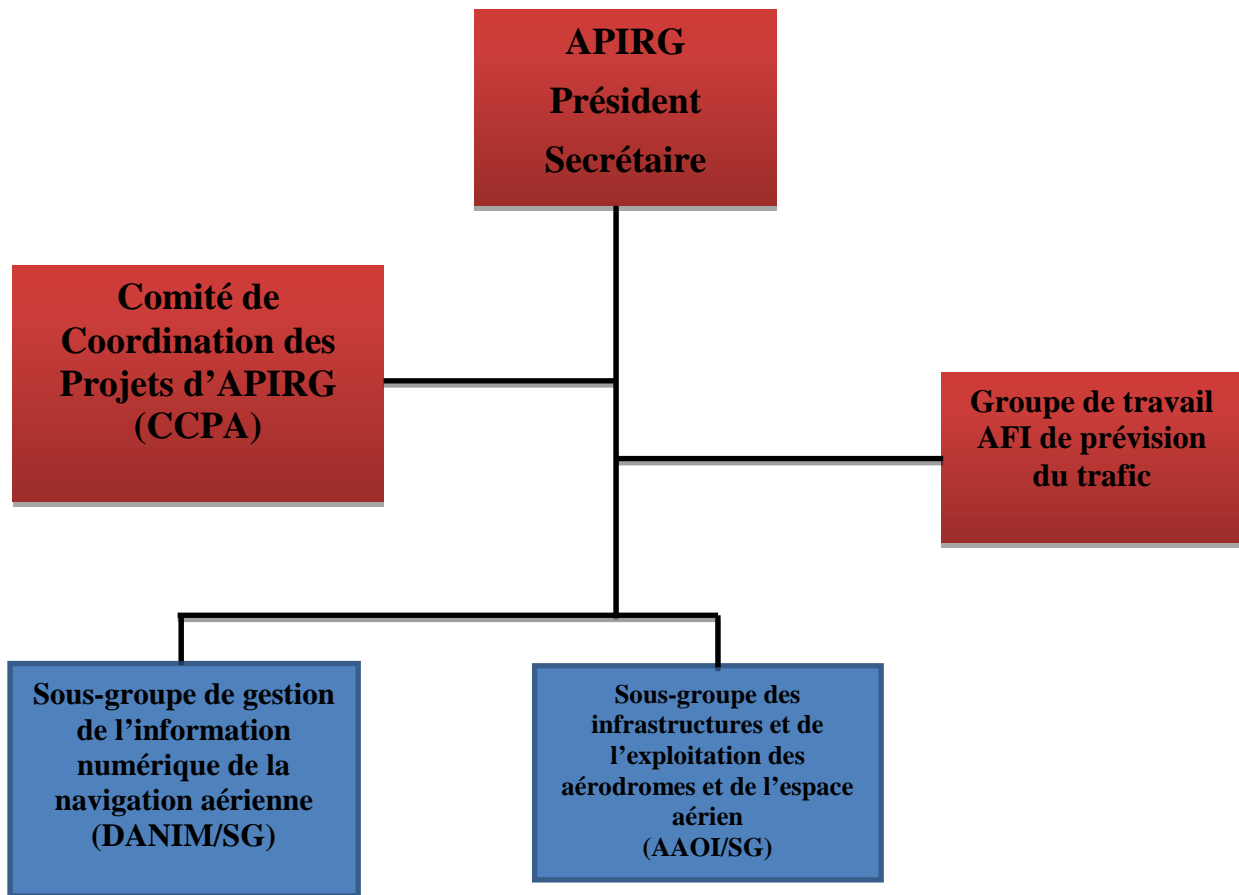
APIRG
Président
Secrétaire

Comité de Coordination des Projets d’APIRG (CCPA)

Groupe de travail AFI de prévision du trafic

Sous-groupe de gestion de l’information numérique de la navigation aérienne (DANIM/SG)

Sous-groupe des infrastructures et de l’exploitation des aérodromes et de l’espace aérien (AAOI/SG)